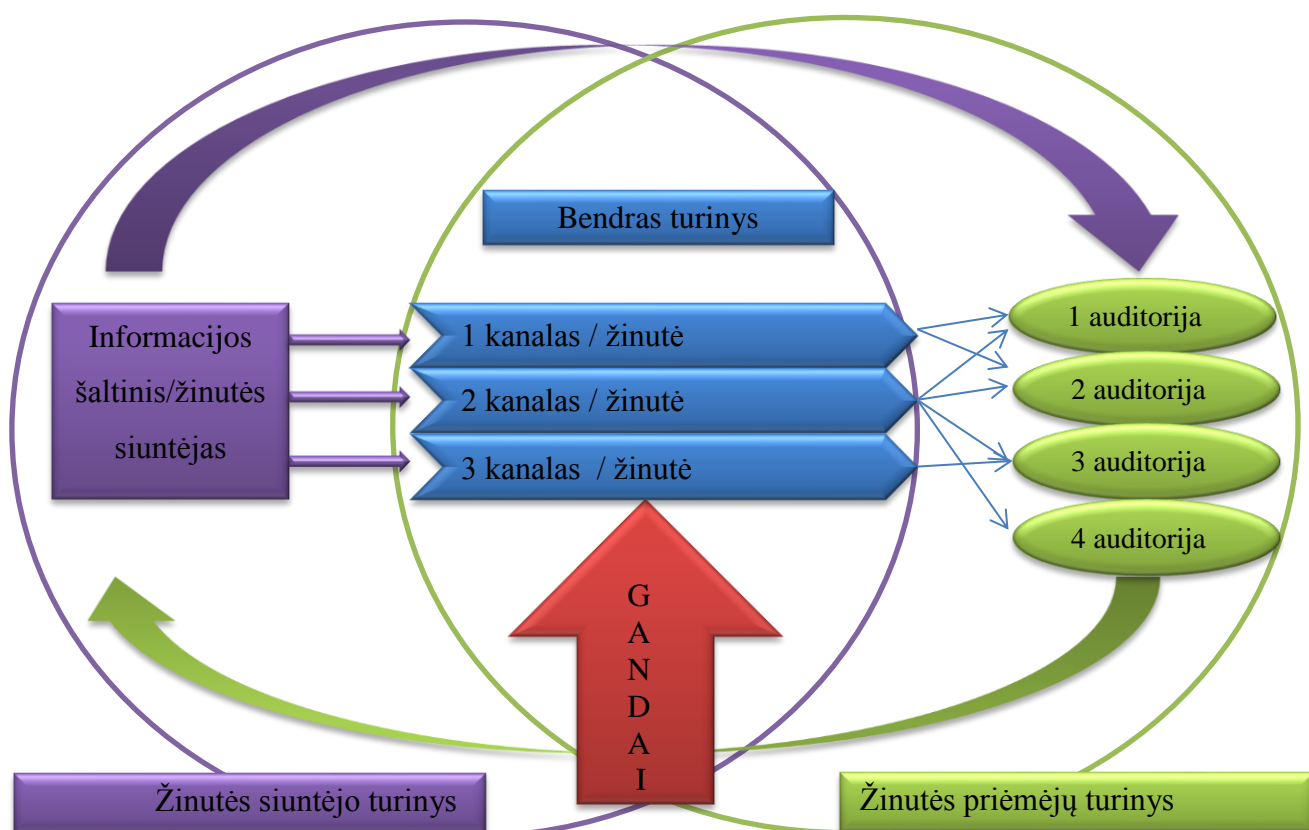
Bendras turinys

Informacijos šaltinis/žinutės siuntėjas

1 kanalas / žinutė

2 kanalas / žinutė

3 kanalas / žinutė

1 auditorija

2 auditorija

3 auditorija

4 auditorija

G A N D A I

Žinutės siuntėjo turinys

Žinutės priėmėjų turinys